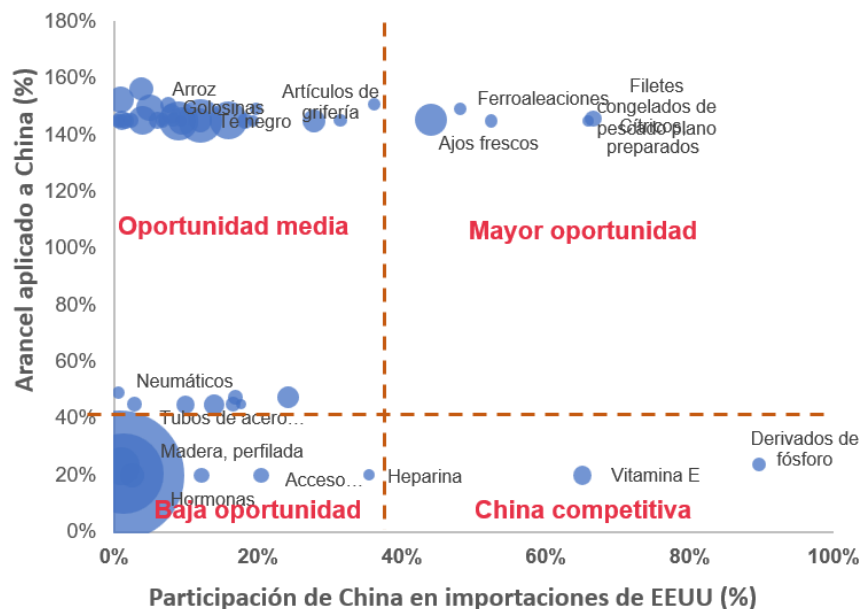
180%
160%
140%
120%
100%
80%
60%
40%
20%
0%

Arancel aplicado a China (%)

Arroz
Golosinas
Té negro
Artículos de grifería
Ferroaleaciones
Ajos frescos
Filetes congelados de pescado plano
Cítricos preparados

Oportunidad media
Mayor oportunidad

Neumáticos
Tubos de acero…
Madera, perfilada
Acceso…
Heparina
Vitamina E
Derivados de fósforo
Hormonas

Baja oportunidad
China competitiva

0%
20%
40%
60%
80%
100%

Participación de China en importaciones de EEUU (%)